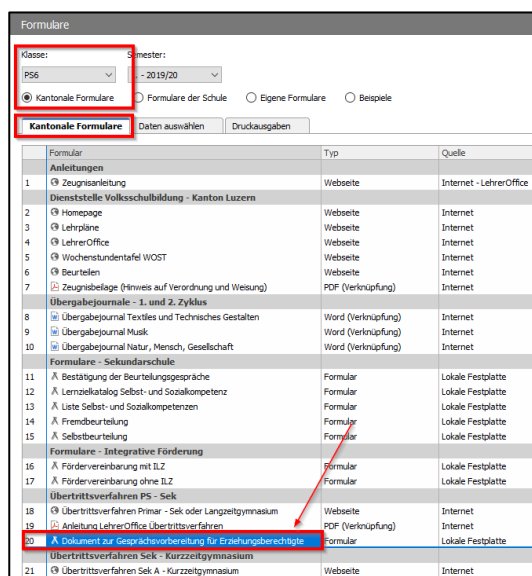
Formulare

Klasse:
PS6

Semester:
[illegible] - 2019/20

Kantonale Formulare
Formulare der Schule
Eigene Formulare
Beispiele

Kantonale Formulare
Daten auswählen
Druckausgaben

| | Formular | Typ | Quelle |
|---|---|---|---|
| | Anleitungen | | |
| 1 | Zeugnisanleitung | Webseite | Internet - LehrerOffice |
| | Dienststelle Volksschulbildung - Kanton Luzern | | |
| 2 | Homepage | Webseite | Internet |
| 3 | Lehrpläne | Webseite | Internet |
| 4 | LehrerOffice | Webseite | Internet |
| 5 | Wochenstundentafel WOST | Webseite | Internet |
| 6 | Beurteilen | Webseite | Internet |
| 7 | Zeugnisbeilage (Hinweis auf Verordnung und Weisung) | PDF (Verknüpfung) | Internet |
| | Übergabejournale - 1. und 2. Zyklus | | |
| 8 | Übergabejournal Textiles und Technisches Gestalten | Word (Verknüpfung) | Internet |
| 9 | Übergabejournal Musik | Word (Verknüpfung) | Internet |
| 10 | Übergabejournal Natur, Mensch, Gesellschaft | Word (Verknüpfung) | Internet |
| | Formulare - Sekundarschule | | |
| 11 | Bestätigung der Beurteilungsgespräche | Formular | Lokale Festplatte |
| 12 | Lernzielkatalog Selbst- und Sozialkompetenz | Formular | Lokale Festplatte |
| 13 | Liste Selbst- und Sozialkompetenzen | Formular | Lokale Festplatte |
| 14 | Fremdbeurteilung | Formular | Lokale Festplatte |
| 15 | Selbstbeurteilung | Formular | Lokale Festplatte |
| | Formulare - Integrative Förderung | | |
| 16 | Fördervereinbarung mit ILZ | Formular | Lokale Festplatte |
| 17 | Fördervereinbarung ohne ILZ | Formular | Lokale Festplatte |
| | Übertrittsverfahren PS - Sek | | |
| 18 | Übertrittsverfahren Primar - Sek oder Langzeitgymnasium | Webseite | Internet |
| 19 | Anleitung LehrerOffice Übertrittsverfahren | PDF (Verknüpfung) | Internet |
| 20 | Dokument zur Gesprächsvorbereitung für Erziehungsberechtigte | Formular | Lokale Festplatte |
| | Übertrittsverfahren Sek - Kurzzeitgymnasium | | |
| 21 | Übertrittsverfahren Sek A - Kurzzeitgymnasium | Webseite | Internet |